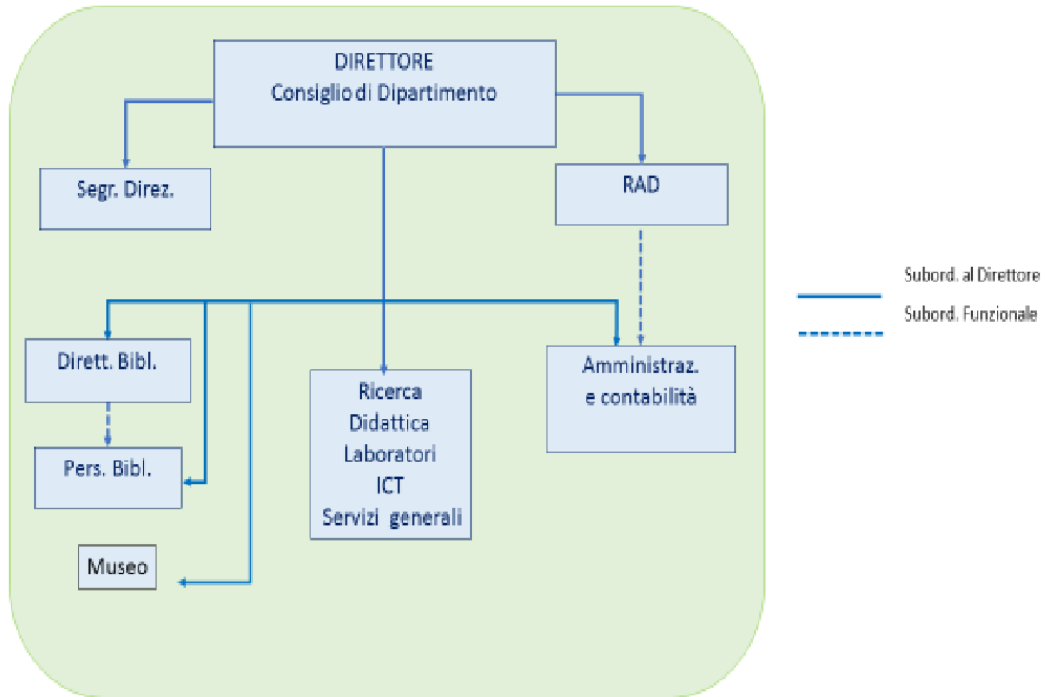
DIRETTORE
Consiglio di Dipartimento

Segr. Direz.

RAD

Subord. al Direttore

Subord. Funzionale

Dirett. Bibl.

Pers. Bibl.

Museo

Ricerca
Didattica
Laboratori
ICT
Servizi generali

Amministraz.
e contabilità